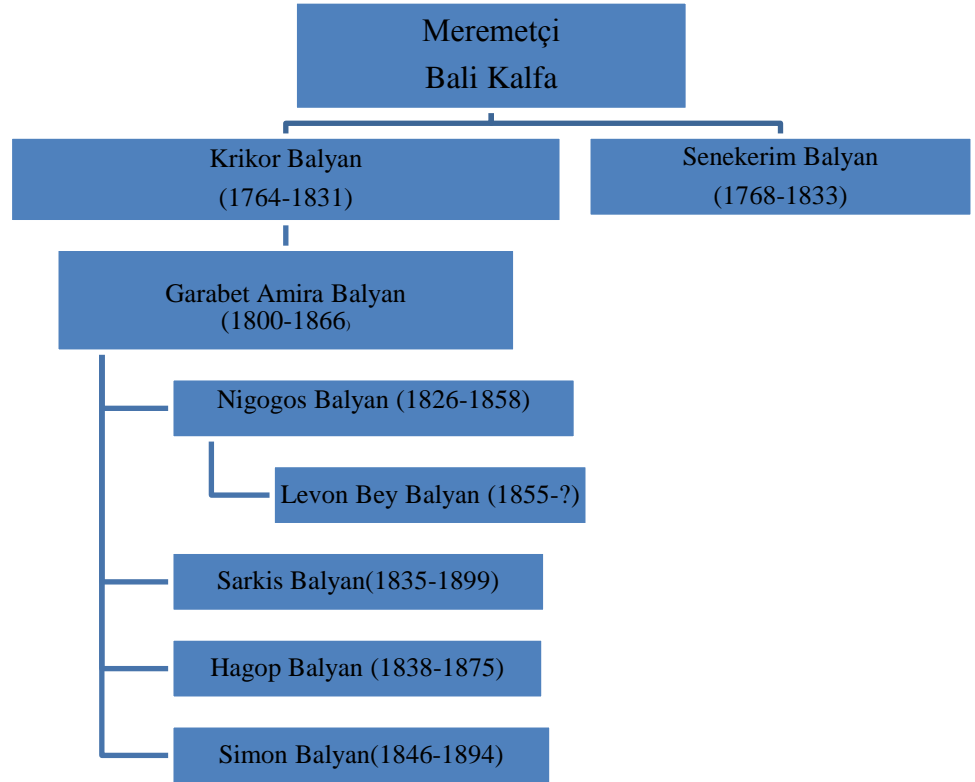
Meremetçi
Bali Kalfa

Krikor Balyan
(1764-1831)

Senekerim Balyan
(1768-1833)

Garabet Amira Balyan
(1800-1866)

Nigogos Balyan (1826-1858)

Levon Bey Balyan (1855-?)

Sarkis Balyan(1835-1899)

Hagop Balyan (1838-1875)

Simon Balyan(1846-1894)